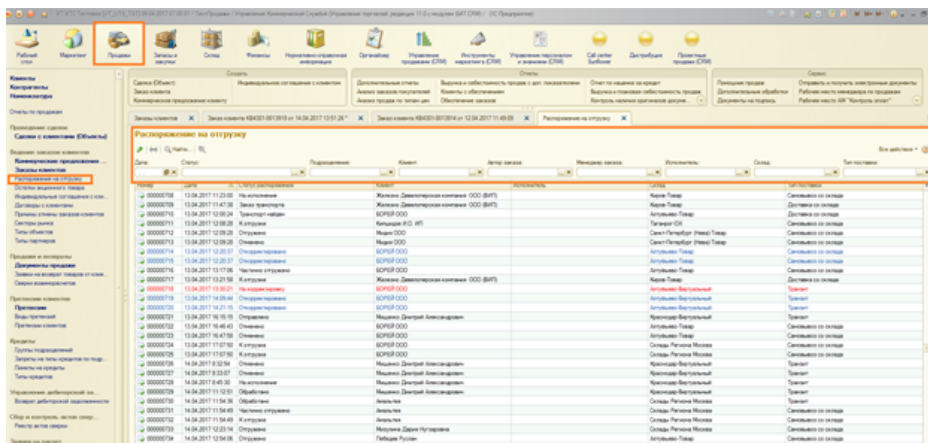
Рабочий стол | Маркетинг | Продажи | Запасы и закупки | Склад | Финансы | Нормативно-справочная информация | Органайзер | Управление продажами (CRM) | Инструменты маркетинга (CRM) | Управление персоналом и знаниями (CRM) | Call center Softphone | Дистрибуция | Проектные продажи (CRM)

Клиенты
Контрагенты
Номенклатура

Отчеты по продажам

Проведение сделок
Сделки с клиентами (Объекты)

Ведение заказов клиентов
Коммерческие предложения ...
Заказы клиентов
Распоряжения на отгрузку
Остатки акционного товара
Индивидуальные соглашения с клиентами
Договоры с клиентами
Причины отмены заказов клиентов
Сегменты рынка
Типы объектов
Типы партнеров

Продажи и возвраты
Документы продажи
Заявки на возврат товаров от клие...
Сверки взаиморасчетов

Претензии клиентов
Претензии
Виды претензий
Претензии клиентов

Кредиты
Группы подразделений
Запросы на типы кредитов по подр...
Лимиты на кредиты
Типы кредитов

Управление дебиторской за...
Возврат дебиторской задолженности

Сбор и контроль актов свер...
Реестр актов сверки

Создать
Сделка (Объект) | Индивидуальное соглашение с клиентом
Заказ клиента
Коммерческое предложение клиенту

Отчеты
Дополнительные отчеты | Выручка и себестоимость продаж с доп. показателями | Отчет по наценке за кредит
Анализ заказов покупателей | Клиенты с обеспечением | Выручка и плановая себестоимость продаж
Анализ продаж по типам цен | Обеспечение заказов | Контроль наличия оригиналов докуме...

Помощник продаж
Дополнительные обработки
Документы на подпись

Сервис
Отправить и получить электронные документы
Рабочее место менеджера по продажам
Рабочее место АРМ "Контроль отгрузк"

Заказы клиентов | Заказ клиента КВ4301-0013818 от 14.04.2017 13:51:26 * | Заказ клиента КВ4301-0013814 от 12.04.2017 11:49:09 | Распоряжение на отгрузку

Распоряжение на отгрузку

Найти... | Все действия

Дата: | Статус: | Подразделение: | Клиент: | Автор заказа: | Менеджер заказа: | Исполнитель: | Склад: | Тип поставки:

| Номер | Дата | Статус распоряжения | Клиент | Исполнитель | Склад | Тип поставки |
|---|---|---|---|---|---|---|
| 000000708 | 13.04.2017 11:23:00 | На исполнении | Железно Девелопменская компания ООО (ФИП) | | Кирова Товар | Самовывоз со склада |
| 000000709 | 13.04.2017 11:47:38 | Заказ транспорта | Железно Девелопменская компания ООО (ФИП) | | Кирова Товар | Доставка со склада |
| 000000710 | 13.04.2017 12:08:24 | Транспорт найден | БОРЕЙ ООО | | Алтуфьево-Товар | Доставка со склада |
| 000000711 | 13.04.2017 12:09:28 | К отгрузке | Кипецкое Ф.О. ИП | | Таганрог-ЮК | Доставка со склада |
| 000000712 | 13.04.2017 12:09:28 | Отгружено | Мадия ООО | | Санкт-Петербург (Нева)-Товар | Самовывоз со склада |
| 000000713 | 13.04.2017 12:09:28 | Отменено | Мадия ООО | | Санкт-Петербург (Нева)-Товар | Самовывоз со склада |
| 000000714 | 13.04.2017 12:20:37 | Отсортировано | БОРЕЙ ООО | | Алтуфьево-Товар | Самовывоз со склада |
| 000000715 | 13.04.2017 12:20:37 | Отсортировано | БОРЕЙ ООО | | Алтуфьево-Товар | Самовывоз со склада |
| 000000716 | 13.04.2017 13:17:06 | Частично отгружено | БОРЕЙ ООО | | Алтуфьево-Товар | Самовывоз со склада |
| 000000717 | 13.04.2017 13:21:58 | К отгрузке | Железно Девелопменская компания ООО (ФИП) | | Кирова Товар | Самовывоз со склада |
| 000000718 | 13.04.2017 13:30:21 | На корректировку | БОРЕЙ ООО | | Алтуфьево-Виртуальный | Транзит |
| 000000719 | 13.04.2017 14:09:44 | Отсортировано | БОРЕЙ ООО | | Алтуфьево-Виртуальный | Транзит |
| 000000720 | 13.04.2017 14:21:15 | Отсортировано | БОРЕЙ ООО | | Алтуфьево-Виртуальный | Транзит |
| 000000721 | 13.04.2017 16:15:15 | Отгружено | Мишенко Дмитрий Александрович | | Краснодар-Товар | Самовывоз со склада |
| 000000722 | 13.04.2017 16:46:43 | Отменено | БОРЕЙ ООО | | Алтуфьево-Товар | Самовывоз со склада |
| 000000723 | 13.04.2017 16:47:58 | Отменено | БОРЕЙ ООО | | Алтуфьево-Товар | Самовывоз со склада |
| 000000724 | 13.04.2017 17:07:50 | К отгрузке | Мишенко Дмитрий Александрович | | Склады Региона Москва | Самовывоз со склада |
| 000000725 | 13.04.2017 17:07:50 | К отгрузке | Мишенко Дмитрий Александрович | | Склады Региона Москва | Самовывоз со склада |
| 000000726 | 14.04.2017 8:32:54 | Отменено | Мишенко Дмитрий Александрович | | Краснодар-Виртуальный | Транзит |
| 000000727 | 14.04.2017 8:33:07 | Отменено | Мишенко Дмитрий Александрович | | Краснодар-Виртуальный | Транзит |
| 000000728 | 14.04.2017 8:45:30 | На исполнении | Мишенко Дмитрий Александрович | | Краснодар-Виртуальный | Транзит |
| 000000729 | 14.04.2017 11:12:51 | Обработано | Мишенко Дмитрий Александрович | | Краснодар-Виртуальный | Транзит |
| 000000730 | 14.04.2017 11:54:36 | Обработано | Мишенко Дмитрий Александрович | | Склады Региона Москва | Самовывоз со склада |
| 000000731 | 14.04.2017 11:54:49 | Частично отгружено | Амальтея | | Склады Региона Москва | Самовывоз со склада |
| 000000732 | 14.04.2017 11:54:49 | К отгрузке | Амальтея | | Склады Региона Москва | Самовывоз со склада |
| 000000733 | 14.04.2017 12:23:14 | Отгружено | Нестеренко Дарья Нугзаровна | | Краснодар-Товар | Самовывоз со склада |
| 000000734 | 14.04.2017 12:54:06 | Отгружено | Лебедев Руслан | | Алтуфьево-Товар | Самовывоз со склада |